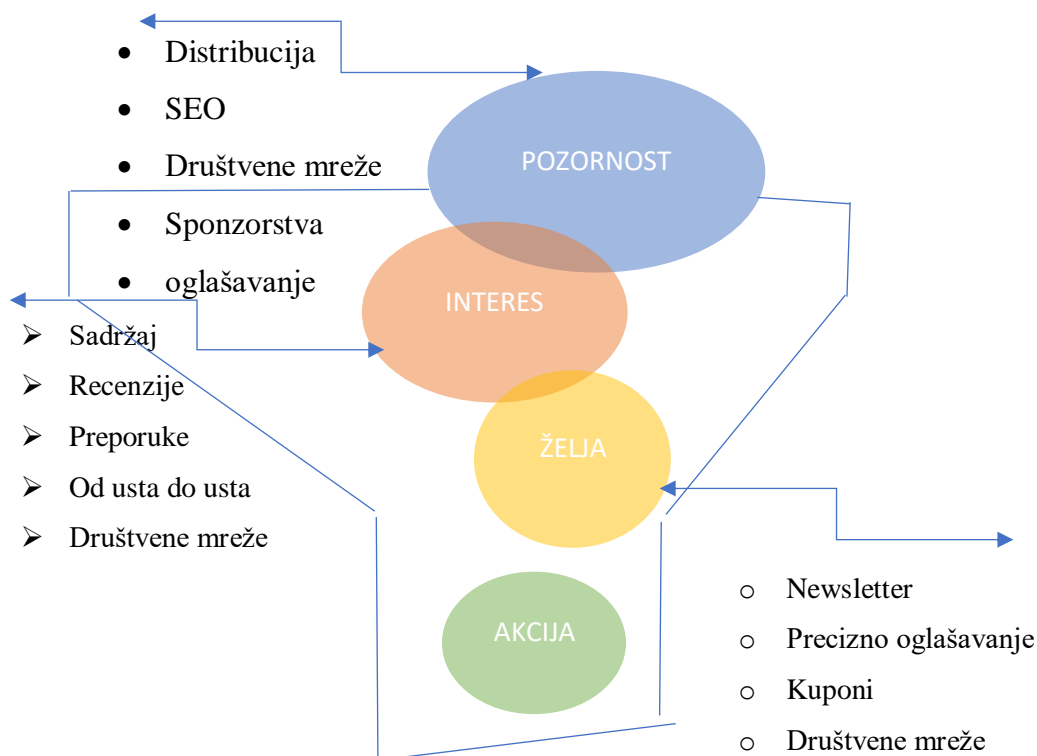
- Distribucija
- SEO
- Društvene mreže
- Sponzorstva
- oglašavanje

POZORNOST

INTERES

ŽELJA

AKCIJA

- Sadržaj
- Recenzije
- Preporuke
- Od usta do usta
- Društvene mreže

- Newsletter
- Precizno oglašavanje
- Kuponi
- Društvene mreže